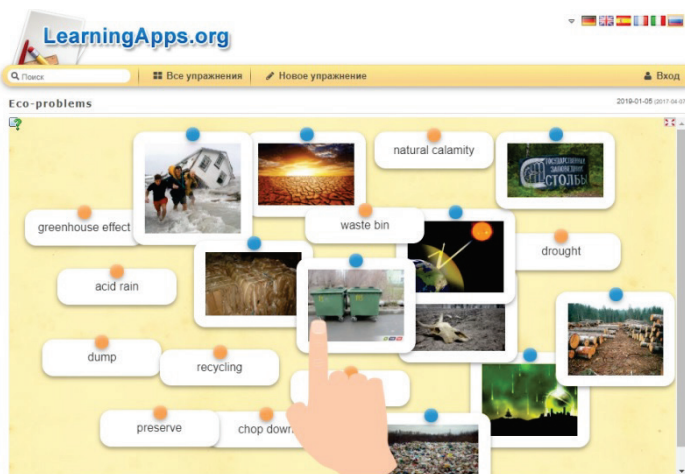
LearningApps.org

Поиск | Все упражнения | Новое упражнение | Вход

Eco-problems

2019-01-05 (2017-04-07

natural calamity

ГОСУДАРСТВЕННЫЙ ЗАПОВЕДНИК СТОЛБЫ

greenhouse effect

waste bin

drought

acid rain

dump

recycling

preserve

chop down